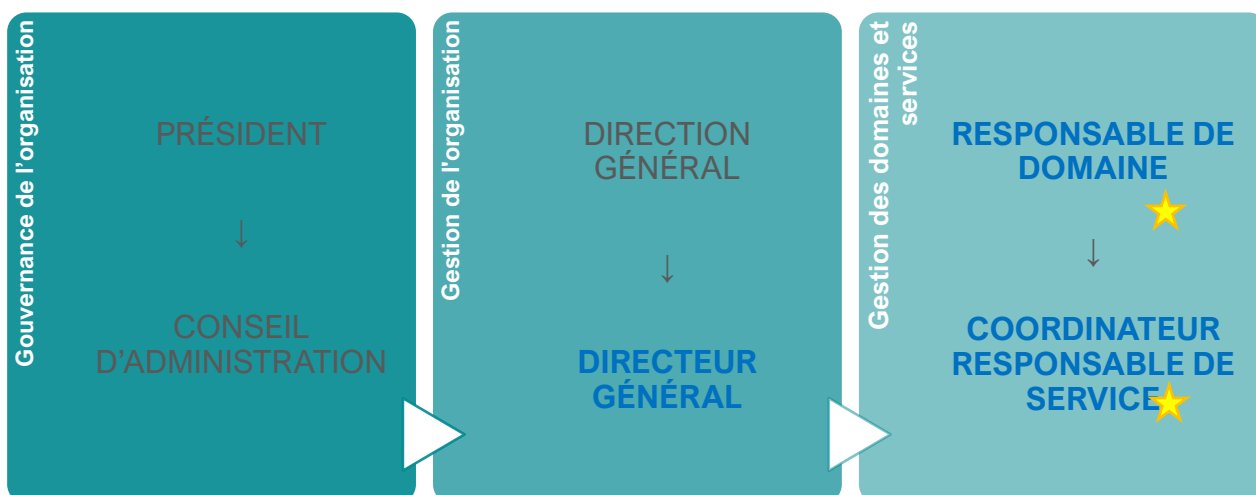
Gouvernance de l'organisation

PRÉSIDENT

↓

CONSEIL D'ADMINISTRATION

Gestion de l'organisation

DIRECTION GÉNÉRAL

↓

DIRECTEUR GÉNÉRAL

Gestion des domaines et services

RESPONSABLE DE DOMAINE

↓

COORDINATEUR RESPONSABLE DE SERVICE